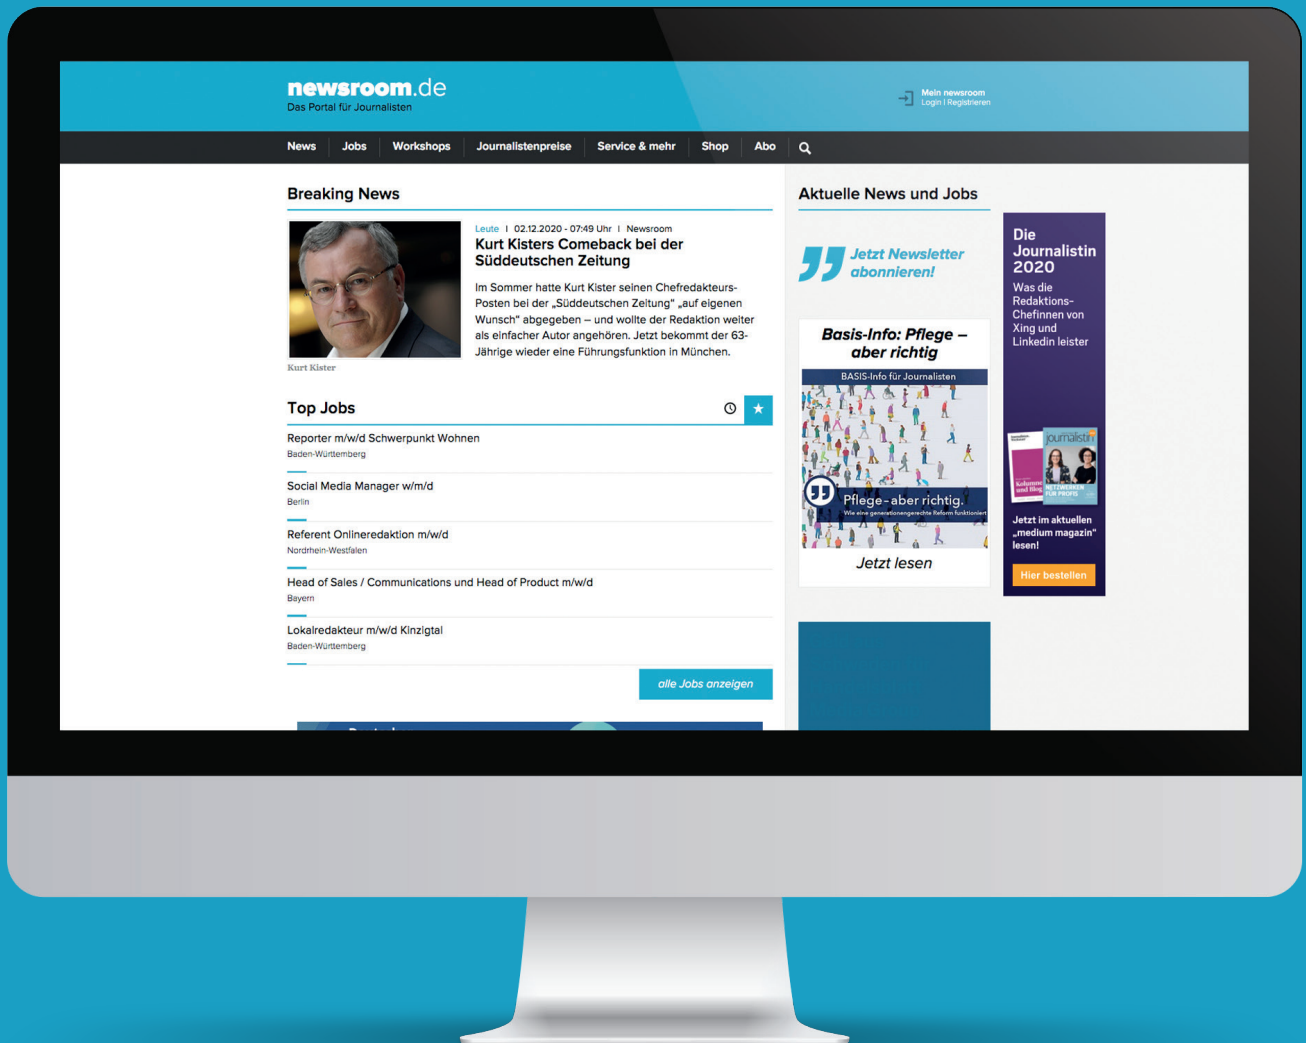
newsroom.de
Das Portal für Journalisten

Mein newsroom
Login | Registrieren

News | Jobs | Workshops | Journalistenpreise | Service & mehr | Shop | Abo

Breaking News

Kurt Kister

Leute | 02.12.2020 - 07:49 Uhr | Newsroom

Kurt Kisters Comeback bei der Süddeutschen Zeitung

Im Sommer hatte Kurt Kister seinen Chefredakteurs-Posten bei der „Süddeutschen Zeitung" „auf eigenen Wunsch" abgegeben – und wollte der Redaktion weiter als einfacher Autor angehören. Jetzt bekommt der 63-Jährige wieder eine Führungsfunktion in München.

Top Jobs

Reporter m/w/d Schwerpunkt Wohnen
Baden-Württemberg

Social Media Manager w/m/d
Berlin

Referent Onlineredaktion m/w/d
Nordrhein-Westfalen

Head of Sales / Communications und Head of Product m/w/d
Bayern

Lokalredakteur m/w/d Kinzigtal
Baden-Württemberg

alle Jobs anzeigen

Aktuelle News und Jobs

Jetzt Newsletter abonnieren!

Basis-Info: Pflege – aber richtig

BASIS-Info für Journalisten

Pflege - aber richtig.
Wie eine generationengerechte Reform funktioniert

Jetzt lesen

Die Journalistin 2020

Was die Redaktions-Chefinnen von Xing und Linkedin leisten

journalistin

Kolumne und Blog

NETZWERKEN FÜR PROFIS

Jetzt im aktuellen „medium magazin" lesen!

Hier bestellen